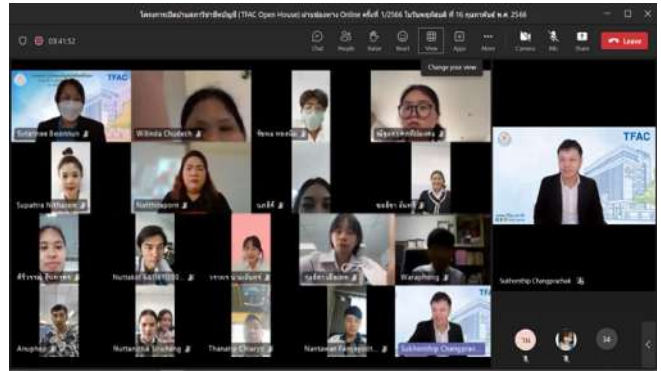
โครงการเปิดบ้านสภาวิชาชีพบัญชี (TFAC Open House) ผ่านช่องทาง Online ครั้งที่ 1/2566 ในวันพฤหัสบดี ที่ 16 กุมภาพันธ์ พ.ศ. 2566

03:41:52

Chat People Raise React View Apps More Camera Mic Share Leave

Change your view

TFAC

Sutatree Boonnum

Wilinda Chudech

Supatra Nithapon

Natthaporn

Nuttakit

Waraphong

Anuphap

Nuttanicha

Thanarat

Nantawat

Sukhonthip Changprachak

TFAC

Sukhonthip Changprachak

34